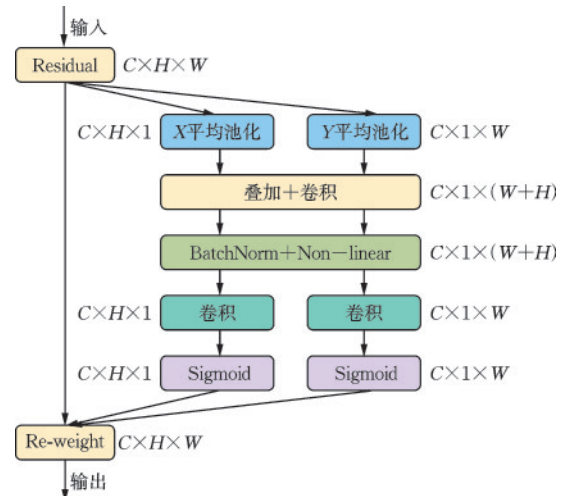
输入

Residual $C\times H\times W$

$C\times H\times 1$ X平均池化 Y平均池化 $C\times 1\times W$

叠加+卷积 $C\times 1\times (W+H)$

BatchNorm+Non−linear $C\times 1\times (W+H)$

$C\times H\times 1$ 卷积 卷积 $C\times 1\times W$

$C\times H\times 1$ Sigmoid Sigmoid $C\times 1\times W$

Re-weight $C\times H\times W$

输出